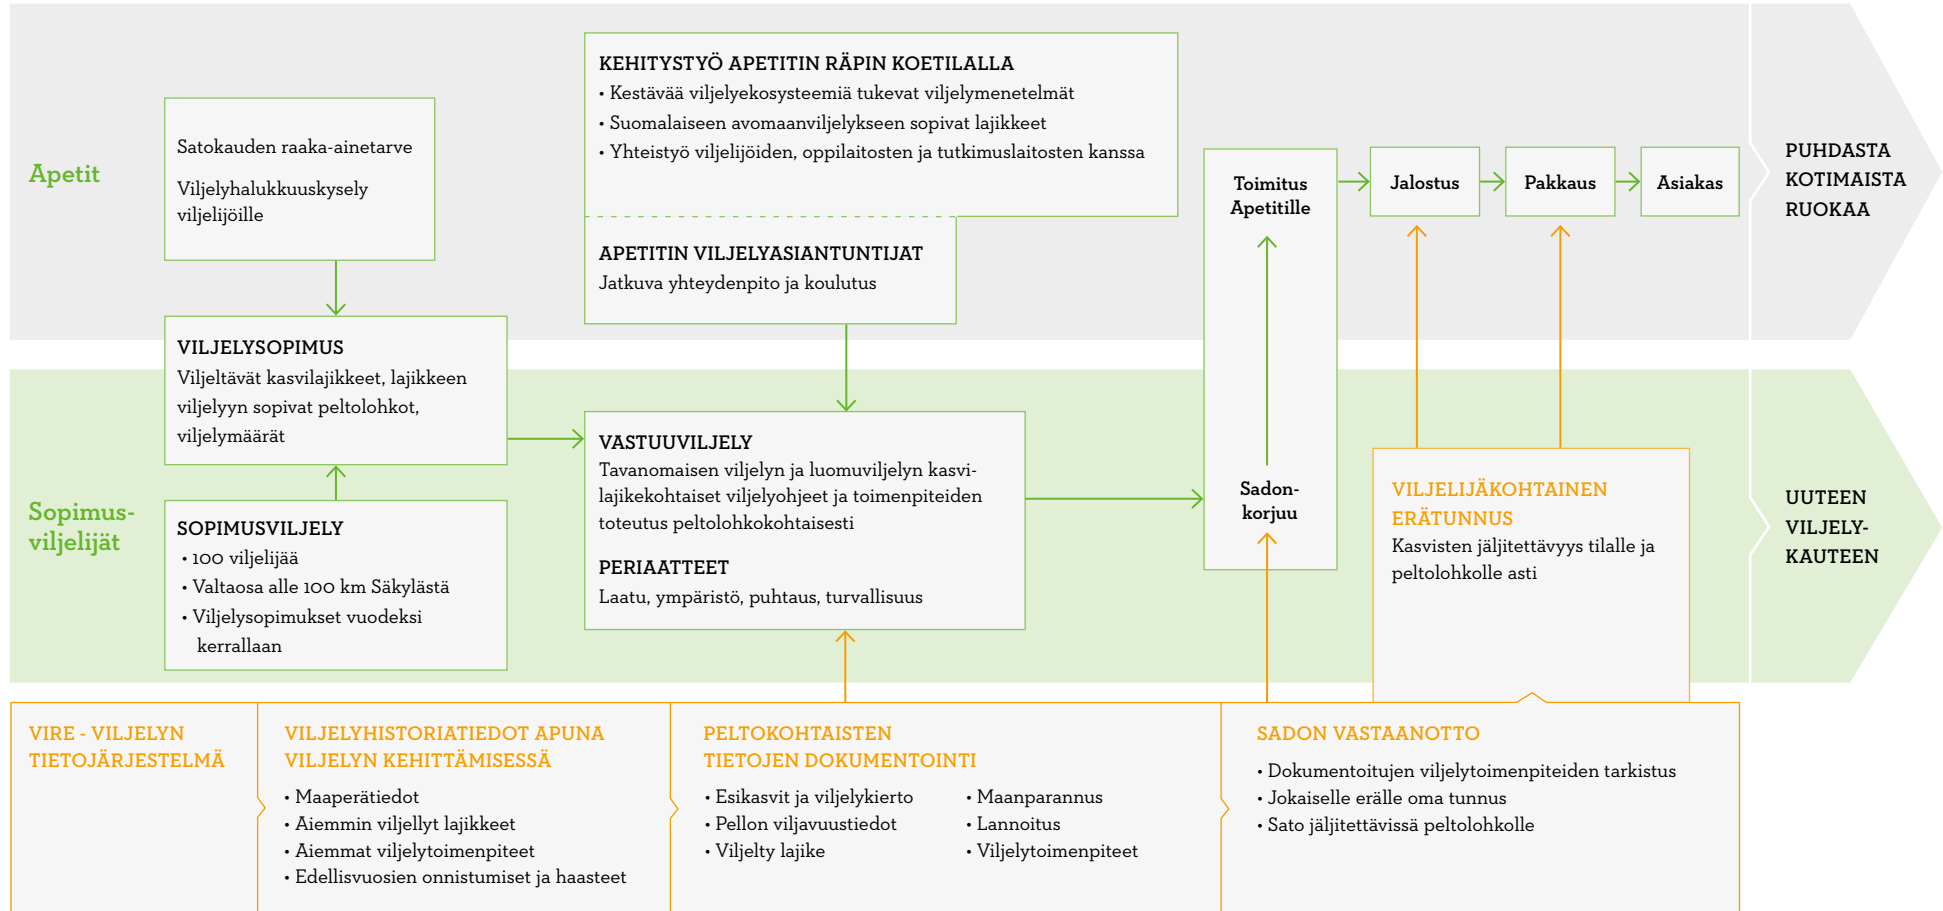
Apetit

Satokauden raaka-ainetarve

Viljelyhalukkuuskysely viljelijöille

KEHITYSTYÖ APETITIN RÄPIN KOETILALLA
• Kestävää viljelyekosysteemiä tukevat viljelymenetelmät
• Suomalaiseen avomaanviljelykseen sopivat lajikkeet
• Yhteistyö viljelijöiden, oppilaitosten ja tutkimuslaitosten kanssa

APETITIN VILJELYASIANTUNTIJAT
Jatkuva yhteydenpito ja koulutus

Toimitus Apetitille

Jalostus

Pakkaus

Asiakas

PUHDASTA KOTIMAISTA RUOKAA

Sopimus-viljelijät

VILJELYSOPIMUS
Viljeltävät kasvilajikkeet, lajikkeen viljelyyn sopivat peltolohkot, viljelymäärät

SOPIMUSVILJELY
• 100 viljelijää
• Valtaosa alle 100 km Säkylästä
• Viljelysopimukset vuodeksi kerrallaan

VASTUUVILJELY
Tavanomaisen viljelyn ja luomuviljelyn kasvilajikekohtaiset viljelyohjeet ja toimenpiteiden toteutus peltolohkokohtaisesti

PERIAATTEET
Laatu, ympäristö, puhtaus, turvallisuus

Sadon-korjuu

VILJELIJÄKOHTAINEN ERÄTUNNUS
Kasvisten jäljitettävyys tilalle ja peltolohkolle asti

UUTEEN VILJELY-KAUTEEN

VIRE - VILJELYN TIETOJÄRJESTELMÄ

VILJELYHISTORIATIEDOT APUNA VILJELYN KEHITTÄMISESSÄ
• Maaperätiedot
• Aiemmin viljellyt lajikkeet
• Aiemmat viljelytoimenpiteet
• Edellisvuosien onnistumiset ja haasteet

PELTOKOHTAISTEN TIETOJEN DOKUMENTOINTI
• Esikasvit ja viljelykierto
• Pellon viljavuustiedot
• Viljelty lajike
• Maanparannus
• Lannoitus
• Viljelytoimenpiteet

SADON VASTAANOTTO
• Dokumentoitujen viljelytoimenpiteiden tarkistus
• Jokaiselle erälle oma tunnus
• Sato jäljitettävissä peltolohkolle